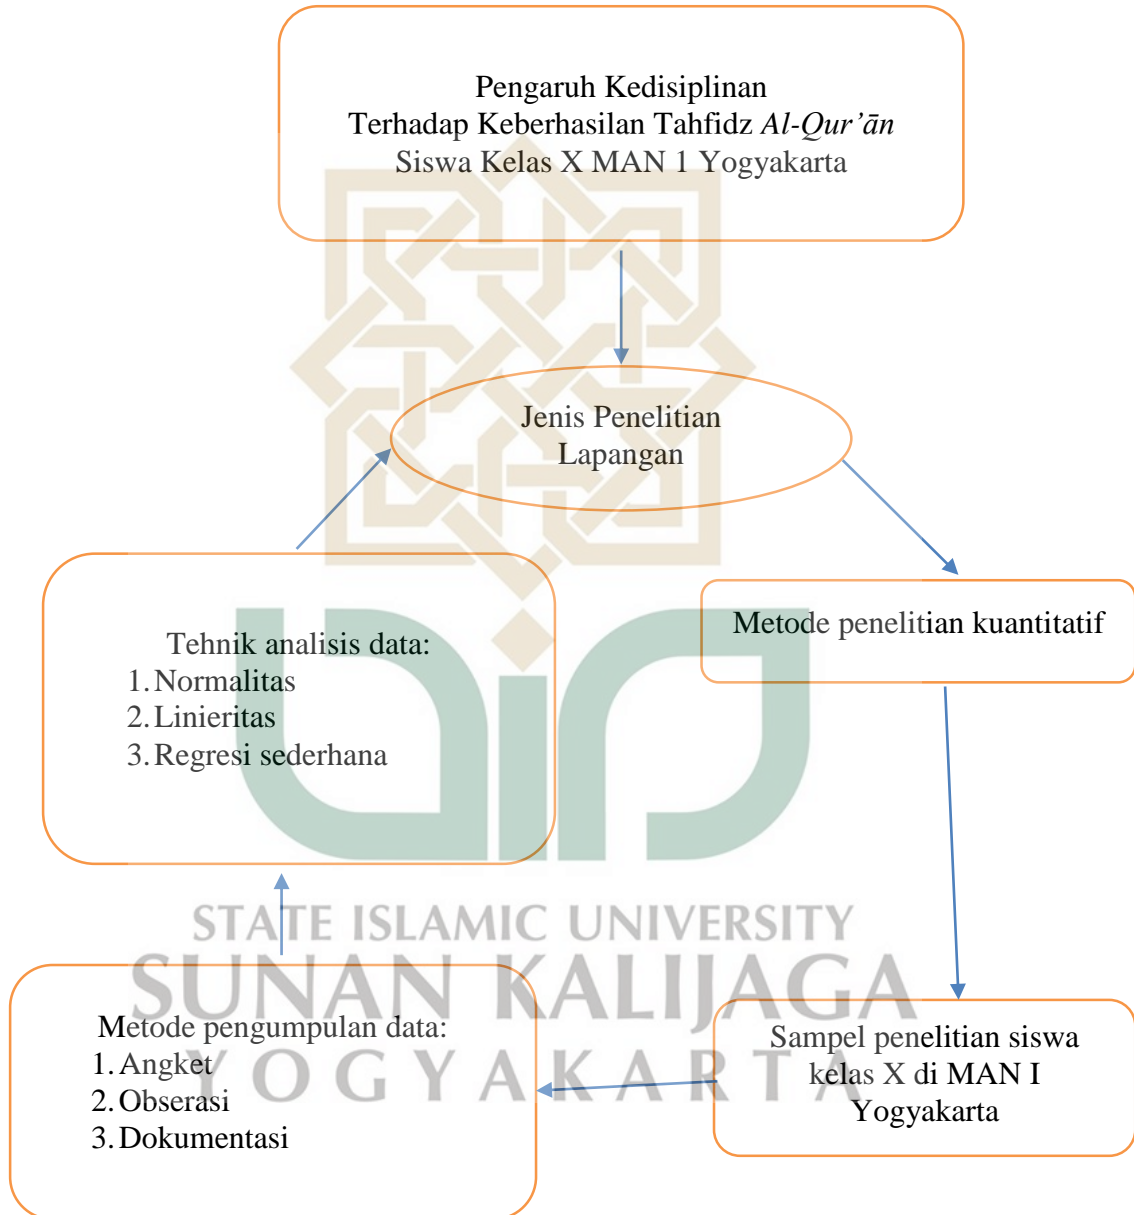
Pengaruh Kedisiplinan
Terhadap Keberhasilan Tahfidz *Al-Qur'ān*
Siswa Kelas X MAN 1 Yogyakarta

Jenis Penelitian
Lapangan

Metode penelitian kuantitatif

Sampel penelitian siswa kelas X di MAN I Yogyakarta

Metode pengumpulan data:
1. Angket
2. Obserasi
3. Dokumentasi

Tehnik analisis data:
1. Normalitas
2. Linieritas
3. Regresi sederhana

STATE ISLAMIC UNIVERSITY
SUNAN KALIJAGA
YOGYAKARTA